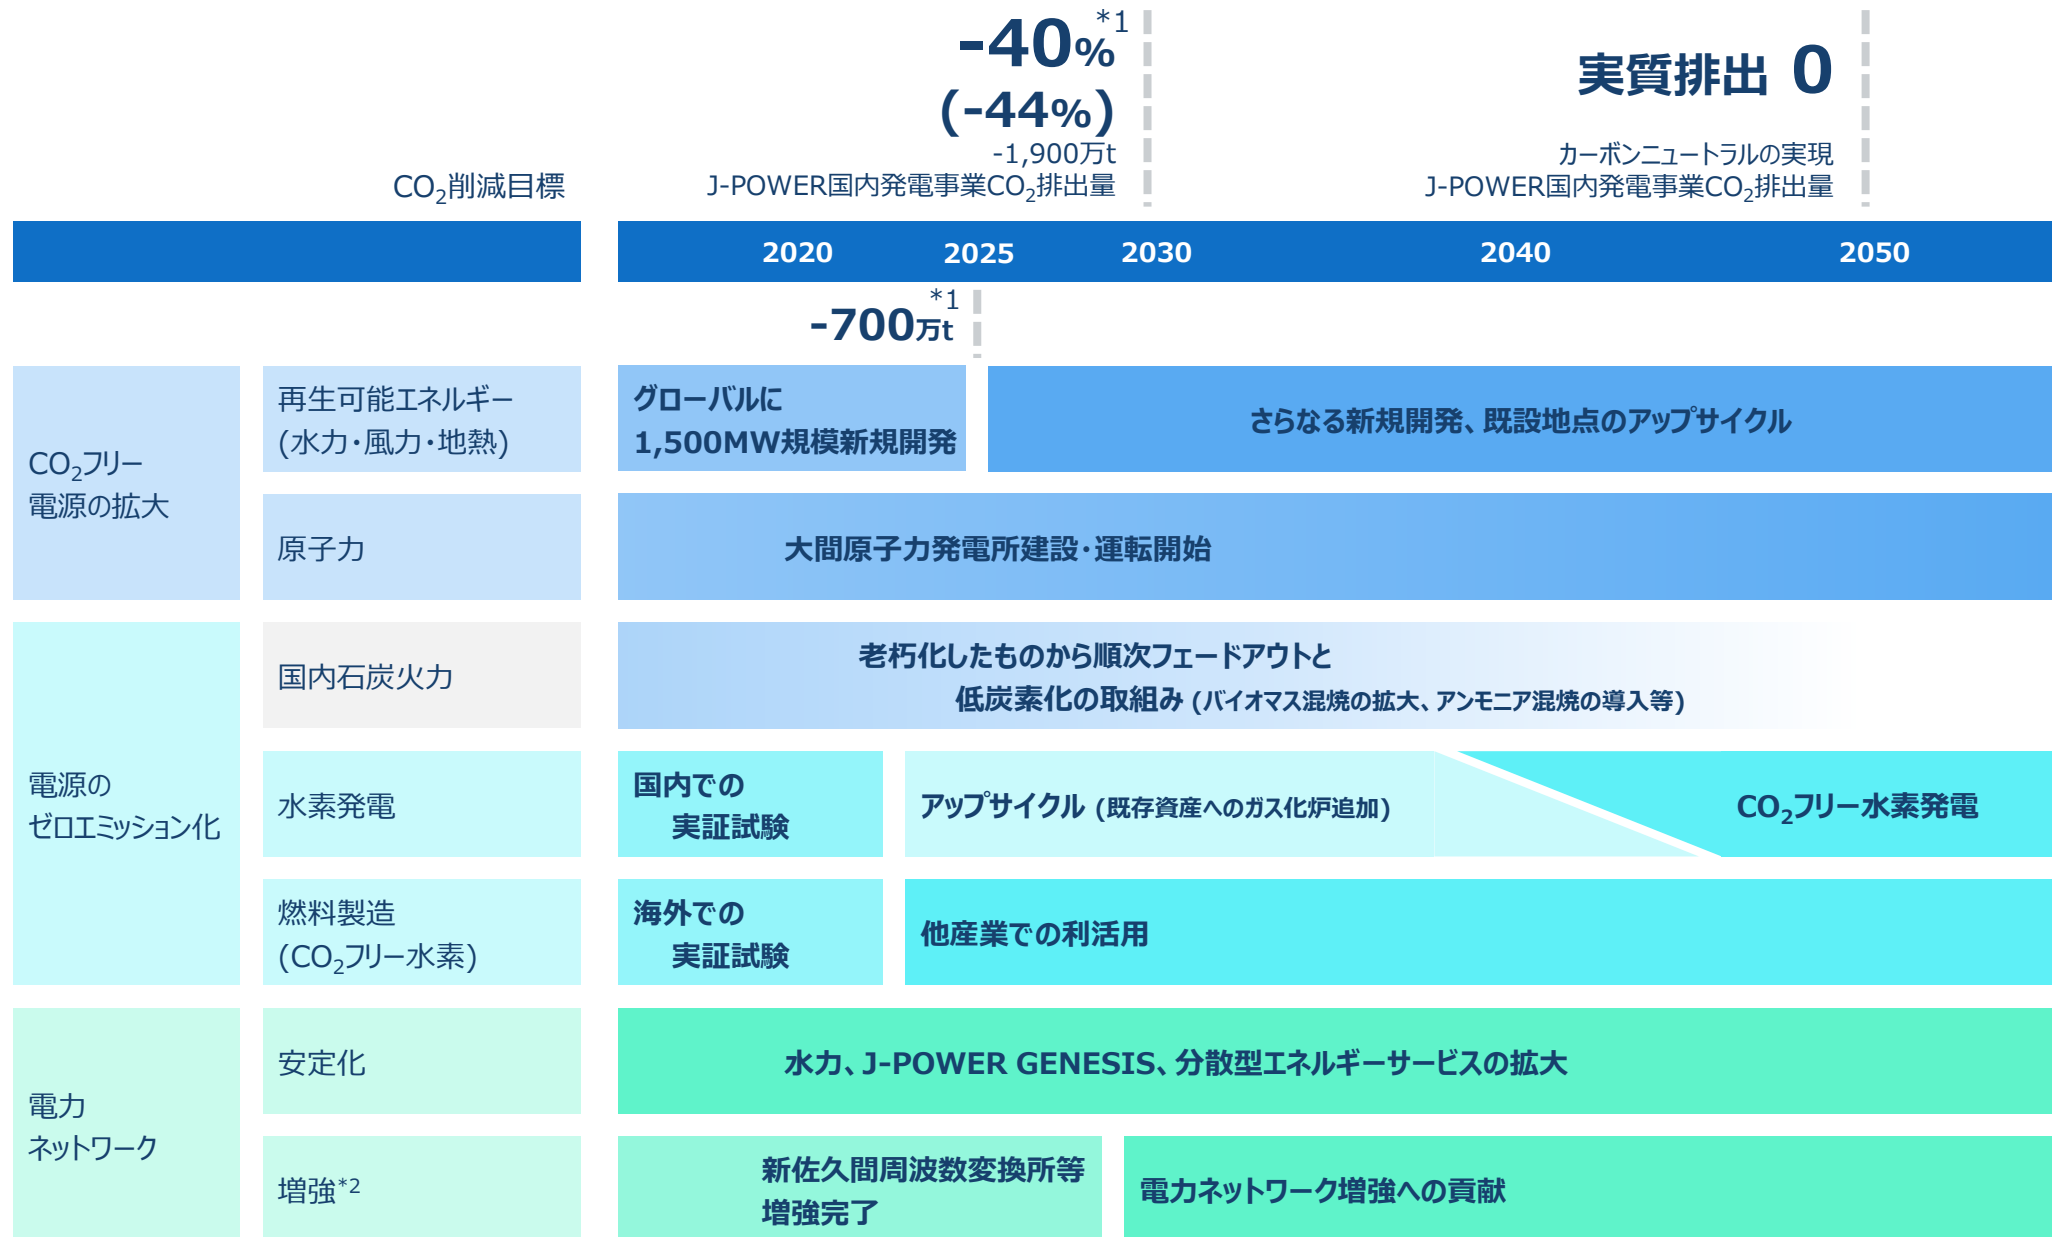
-40%*1
(-44%)
-1,900万t
J-POWER国内発電事業$CO_2$排出量

実質排出 0
カーボンニュートラルの実現
J-POWER国内発電事業$CO_2$排出量

$CO_2$削減目標

2020 2025 2030 2040 2050

-700万t*1

$CO_2$フリー電源の拡大

再生可能エネルギー(水力・風力・地熱)

グローバルに1,500MW規模新規開発

さらなる新規開発、既設地点のアップサイクル

原子力

大間原子力発電所建設・運転開始

電源のゼロエミッション化

国内石炭火力

老朽化したものから順次フェードアウトと低炭素化の取組み (バイオマス混焼の拡大、アンモニア混焼の導入等)

水素発電

国内での実証試験

アップサイクル (既存資産へのガス化炉追加)

$CO_2$フリー水素発電

燃料製造($CO_2$フリー水素)

海外での実証試験

他産業での利活用

電力ネットワーク

安定化

水力、J-POWER GENESIS、分散型エネルギーサービスの拡大

増強*2

新佐久間周波数変換所等増強完了

電力ネットワーク増強への貢献